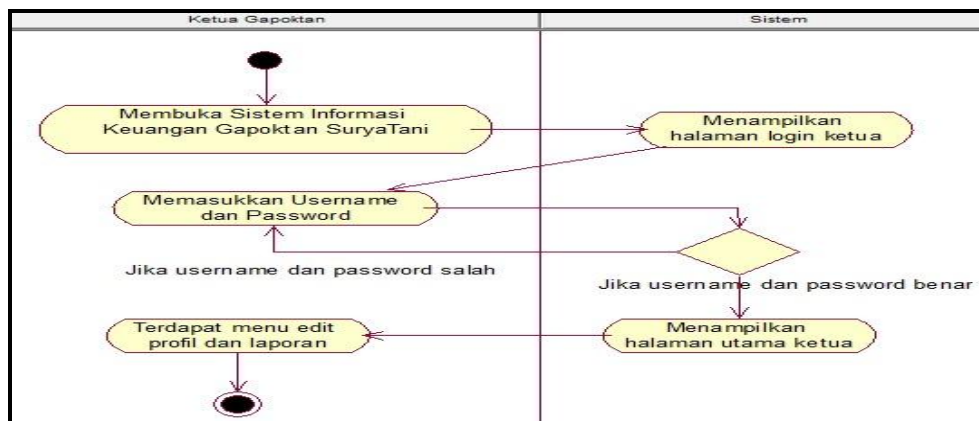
Ketua Gapoktan

Sistem

Membuka Sistem Informasi Keuangan Gapoktan SuryaTani

Menampilkan halaman login ketua

Memasukkan Username dan Password

Jika username dan password salah

Jika username dan password benar

Terdapat menu edit profil dan laporan

Menampilkan halaman utama ketua